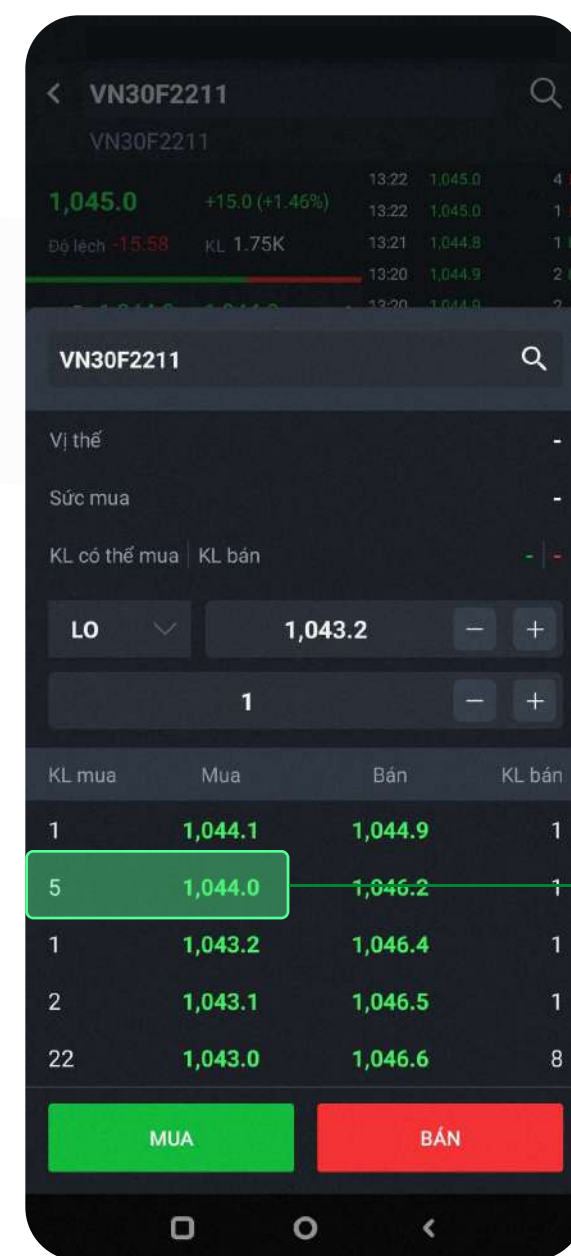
VN30F2211

VN30F2211

1,045.0 +15.0 (+1.46%)

Độ lệch -15.58 KL 1.75K

| | | |
|---|---|---|
| 13:22 | 1,045.0 | 4 |
| 13:22 | 1,045.0 | 1 |
| 13:21 | 1,044.8 | 1 |
| 13:20 | 1,044.9 | 2 |
| 13:20 | 1,044.9 | 2 |

VN30F2211

Vị thế -

Sức mua -

KL có thể mua | KL bán - | -

LO 1,043.2 − +

1 − +

| KL mua | Mua | Bán | KL bán |
|---|---|---|---|
| 1 | 1,044.1 | 1,044.9 | 1 |
| 5 | 1,044.0 | 1,046.2 | 1 |
| 1 | 1,043.2 | 1,046.4 | 1 |
| 2 | 1,043.1 | 1,046.5 | 1 |
| 22 | 1,043.0 | 1,046.6 | 8 |

MUA BÁN